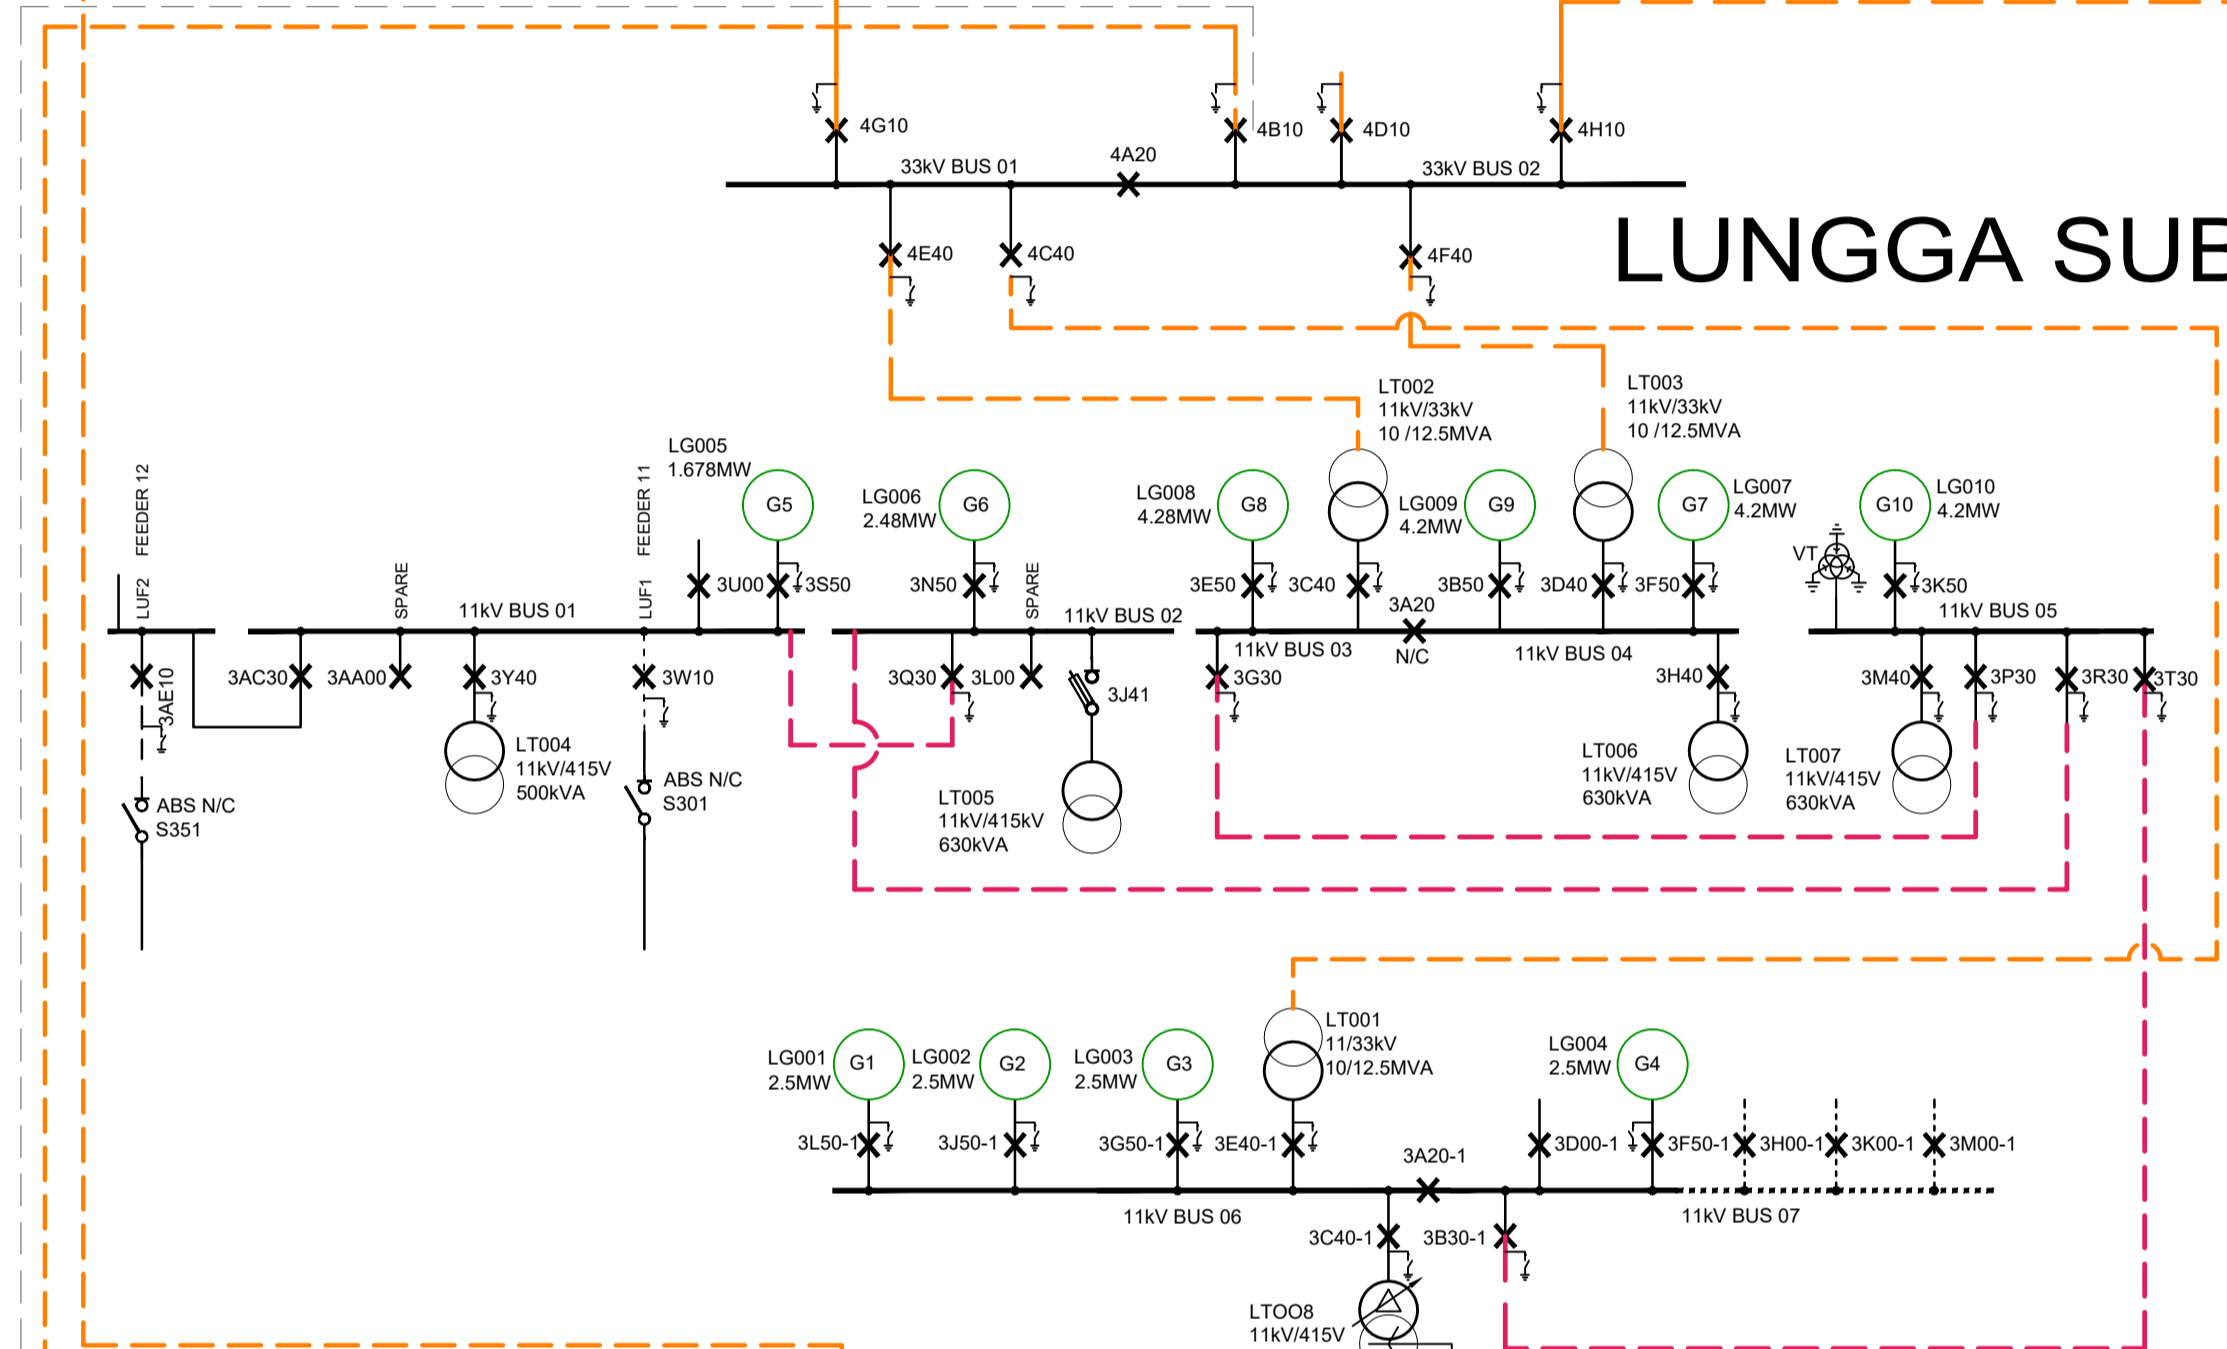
4G10
4B10
4D10
4H10
33kV BUS 01
4A20
33kV BUS 02
4E40
4C40
4F40
LUNGGA SUB

LT002
11kV/33kV
10 /12.5MVA

LT003
11kV/33kV
10 /12.5MVA

FEEDER 12
FEEDER 11
LG005
1.678MW
G5
LG006
2.48MW
G6
LG008
4.28MW
G8
LG009
4.2MW
G9
G7
LG007
4.2MW
G10
LG010
4.2MW
VT

LUF2
SPARE
11kV BUS 01
LUF1
3U00
3S50
3N50
SPARE
11kV BUS 02
3E50
3C40
3A20
3B50
3D40
3F50
3K50
11kV BUS 05
11kV BUS 03
N/C
11kV BUS 04

3AE10
3AC30
3AA00
3Y40
3W10
3Q30
3L00
3J41
3G30
3H40
3M40
3P30
3R30
3T30

LT004
11kV/415V
500kVA
ABS N/C
S301
ABS N/C
S351
LT005
11kV/415kV
630kVA
LT006
11kV/415V
630kVA
LT007
11kV/415V
630kVA

LT001
11/33kV
10/12.5MVA
LG001
2.5MW
G1
LG002
2.5MW
G2
LG003
2.5MW
G3
LG004
2.5MW
G4
3L50-1
3J50-1
3G50-1
3E40-1
3A20-1
3D00-1
3F50-1
3H00-1
3K00-1
3M00-1
11kV BUS 06
11kV BUS 07
3C40-1
3B30-1
LTOO8
11kV/415V